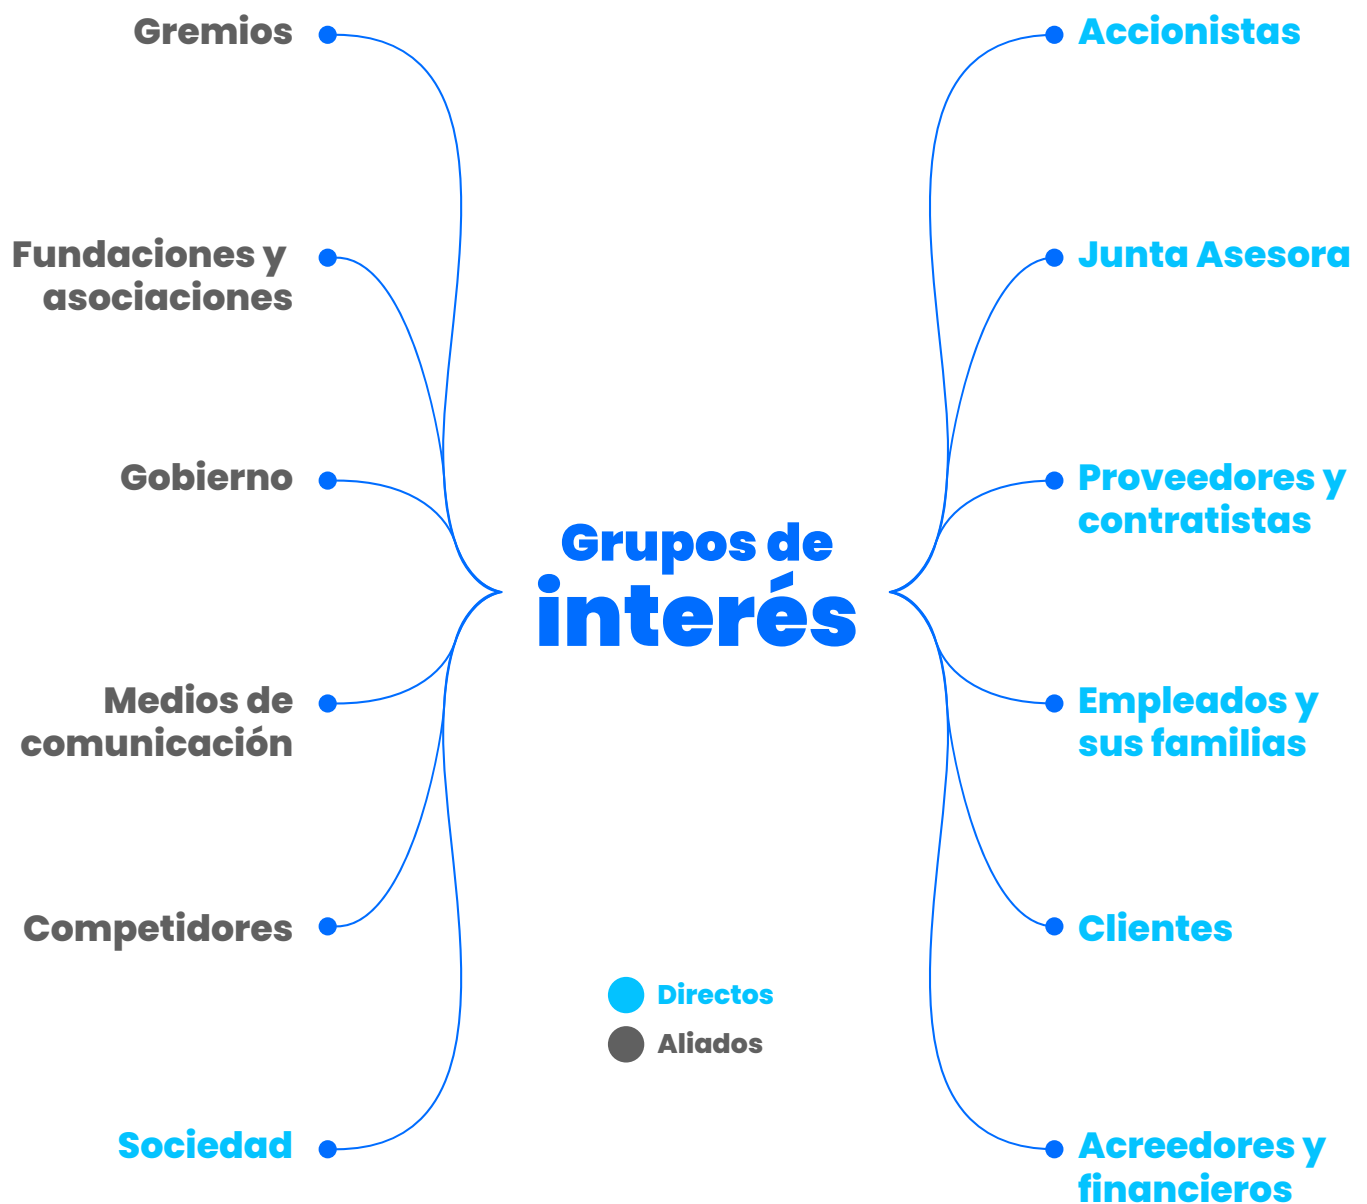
Gremios

Fundaciones y asociaciones

Gobierno

Medios de comunicación

Competidores

Sociedad

Grupos de interés

Accionistas

Junta Asesora

Proveedores y contratistas

Empleados y sus familias

Clientes

Acreedores y financieros

Directos

Aliados